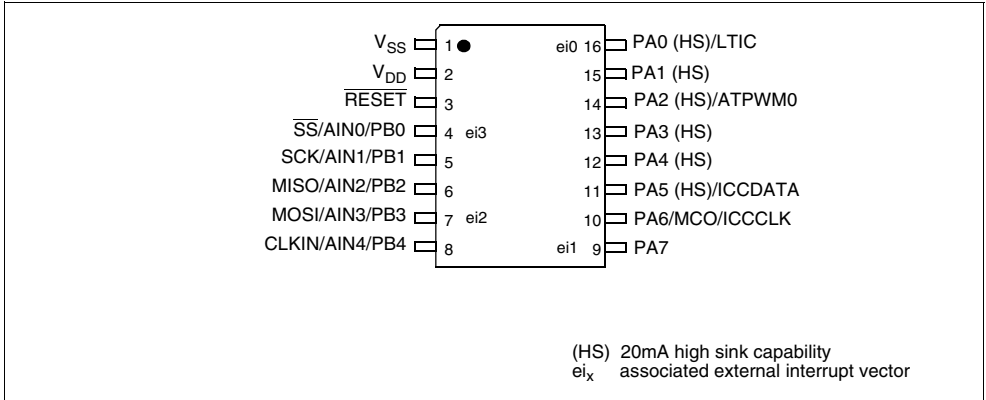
$V_{SS}$ 1
$V_{DD}$ 2
$\overline{RESET}$ 3
$\overline{SS}$/AIN0/PB0 4 ei3
SCK/AIN1/PB1 5
MISO/AIN2/PB2 6
MOSI/AIN3/PB3 7 ei2
CLKIN/AIN4/PB4 8

ei0 16 PA0 (HS)/LTIC
15 PA1 (HS)
14 PA2 (HS)/ATPWM0
13 PA3 (HS)
12 PA4 (HS)
11 PA5 (HS)/ICCDATA
10 PA6/MCO/ICCCLK
ei1 9 PA7

(HS) 20mA high sink capability
$ei_x$ associated external interrupt vector